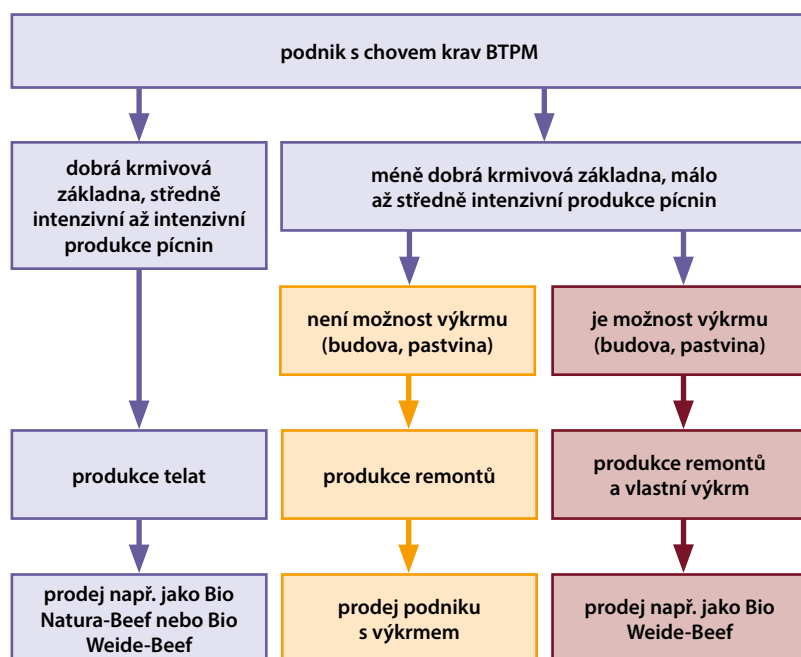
podnik s chovem krav BTPM

dobrá krmivová základna, středně intenzivní až intenzivní produkce pícnin

méně dobrá krmivová základna, málo až středně intenzivní produkce pícnin

není možnost výkrmu (budova, pastvina)

je možnost výkrmu (budova, pastvina)

produkce telat

produkce remontů

produkce remontů a vlastní výkrm

prodej např. jako Bio Natura-Beef nebo Bio Weide-Beef

prodej podniku s výkrmem

prodej např. jako Bio Weide-Beef